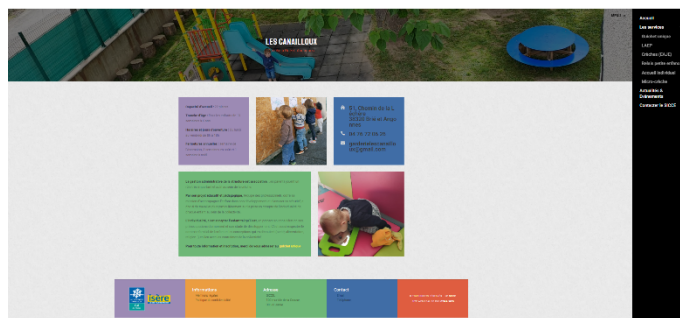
LES CANAILLOUX

Accueil
Les services
Multi-accueil
LAEP
Crèches (DLJE)
Relais petite enfance
Accueil individuel
Micro-crèche
Actualités & Evènements
Contacter le SIGSE

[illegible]

81, Chemin de la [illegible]
38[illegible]
04 76 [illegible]
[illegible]@gmail.com

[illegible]

Isère

Informations
Adresse
Contact